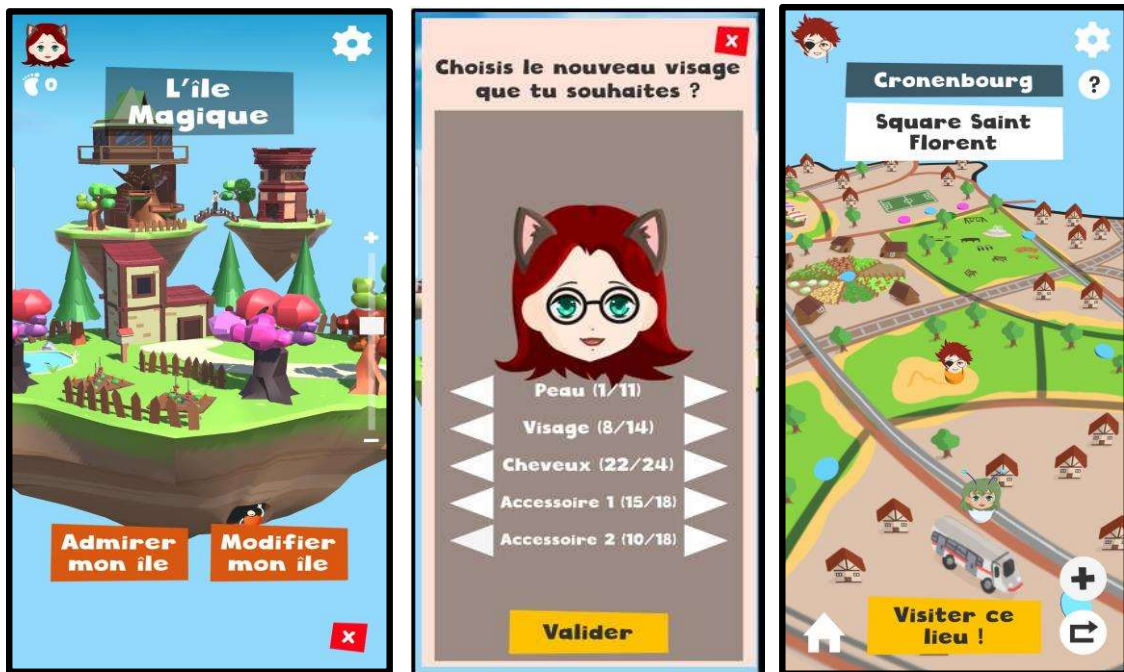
0

L'île Magique

+

–

Admirer mon île

Modifier mon île

x

x

Choisis le nouveau visage que tu souhaites ?

Peau (1/11)

Visage (8/14)

Cheveux (22/24)

Accessoire 1 (15/18)

Accessoire 2 (10/18)

Valider

Cronenbourg

?

Square Saint Florent

Visiter ce lieu !

+